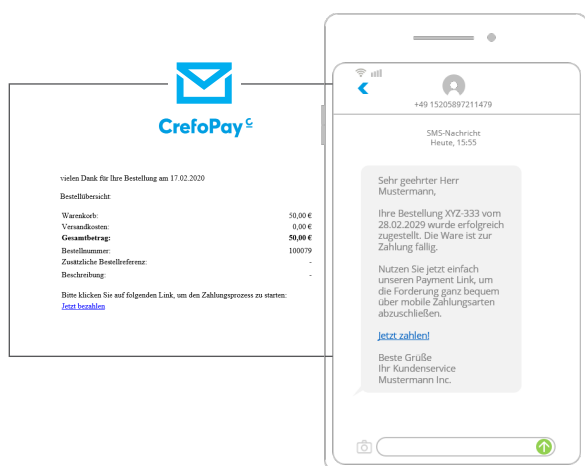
CrefoPay

vielen Dank für Ihre Bestellung am 17.02.2020

Bestellübersicht:

| | |
|---|---|
| Warenkorb: | 50,00 € |
| Versandkosten: | 0,00 € |
| **Gesamtbetrag:** | **50,00 €** |
| Bestellnummer: | 100079 |
| Zusätzliche Bestellreferenz: | - |
| Beschreibung: | - |

Bitte klicken Sie auf folgenden Link, um den Zahlungsprozess zu starten:
Jetzt bezahlen

<
+49 15205897211479

SMS-Nachricht
Heute, 15:55

Sehr geehrter Herr Mustermann,

Ihre Bestellung XYZ-333 vom 28.02.2029 wurde erfolgreich zugestellt. Die Ware ist zur Zahlung fällig.

Nutzen Sie jetzt einfach unseren Payment Link, um die Forderung ganz bequem über mobile Zahlungsarten abzuschließen.

Jetzt zahlen!

Beste Grüße
Ihr Kundenservice
Mustermann Inc.